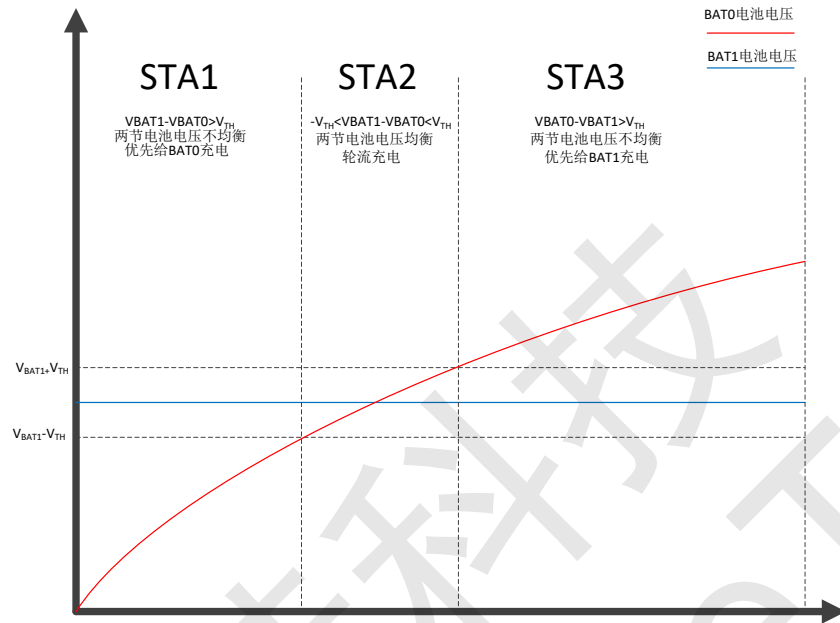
BAT0电池电压

BAT1电池电压

STA1

VBAT1-VBAT0>$V_{TH}$
两节电池电压不均衡
优先给BAT0充电

STA2

-$V_{TH}$<VBAT1-VBAT0<$V_{TH}$
两节电池电压均衡
轮流充电

STA3

VBAT0-VBAT1>$V_{TH}$
两节电池电压不均衡
优先给BAT1充电

$V_{BAT1+}V_{TH}$

$V_{BAT1}$-$V_{TH}$